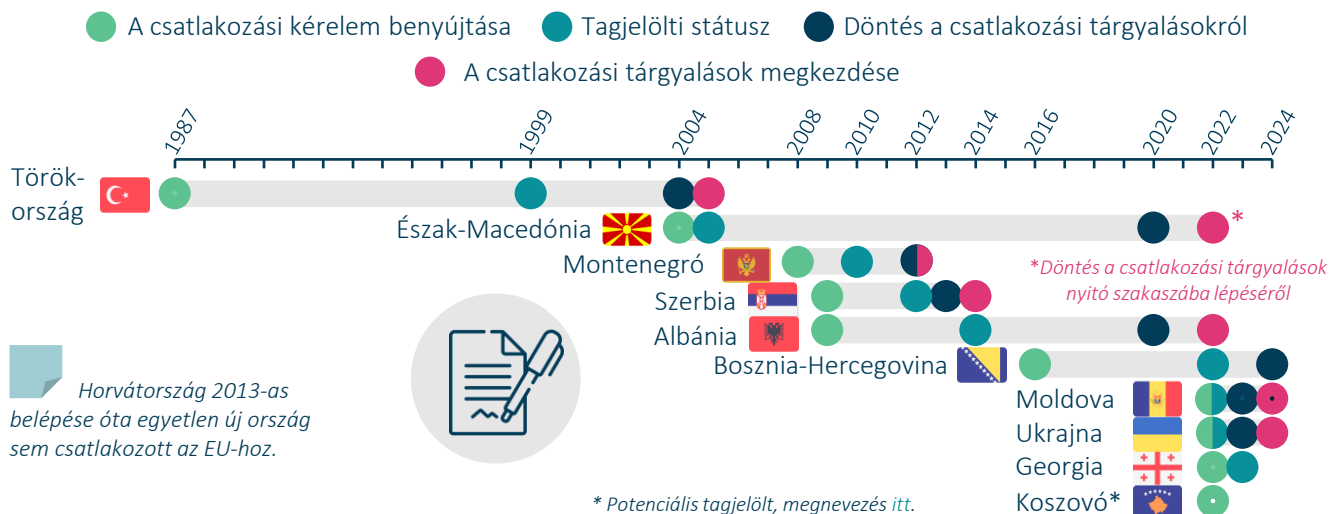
A csatlakozási kérelem benyújtása
Tagjelölti státusz
Döntés a csatlakozási tárgyalásokról
A csatlakozási tárgyalások megkezdése

1987
1999
2004
2008
2010
2012
2014
2016
2020
2022
2024

Török-ország
Észak-Macedónia
*
Montenegró
*Döntés a csatlakozási tárgyalások nyitó szakaszába lépéséről
Szerbia
Albánia
Bosznia-Hercegovina
Moldova
Ukrajna
Georgia
Koszovó*

Horvátország 2013-as belépése óta egyetlen új ország sem csatlakozott az EU-hoz.

* Potenciális tagjelölt, megnevezés itt.